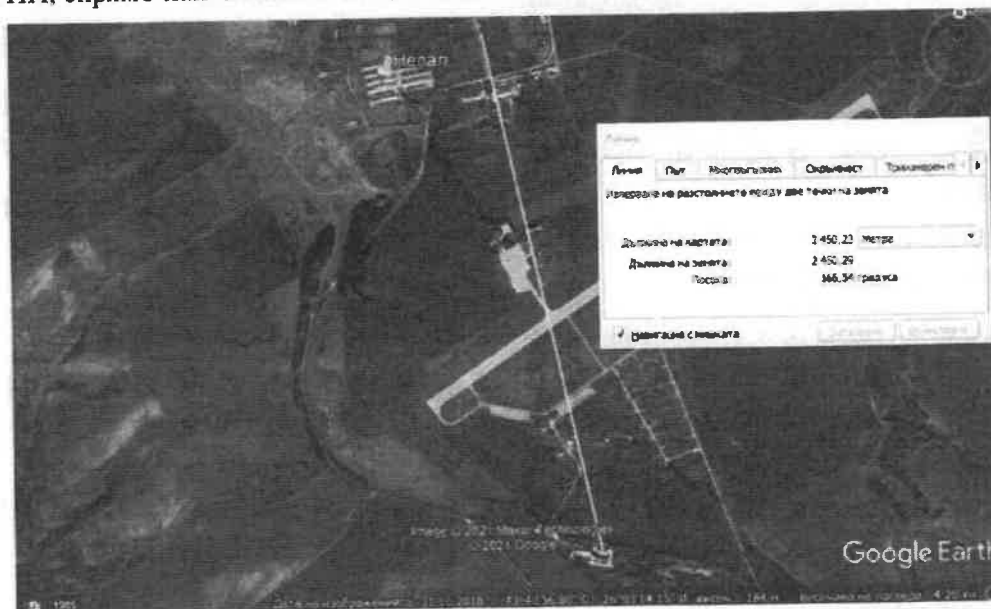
Линия

Линия | Път | Многоъгълник | Окръжност | Триизмерен п

Измерване на разстоянието между две точки на земята

Дължина на картата: 2 450,22 Метри
Дължина на земята: 2 450,29
Посока: 166,54 градуса

Навигация с мишката

Image © 2021 Maxar Technologies
© 2021 Google

Google Earth